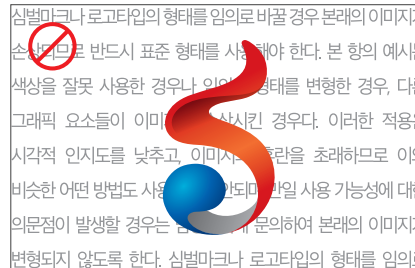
심벌마크나 로고타입의 형태를 임의로 바꿀 경우 본래의 이미지
손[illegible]므로 반드시 표준 형태를 사용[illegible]야 한다. 본 항의 예시
색상을 잘못 사용한 경우나 임의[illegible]태를 변형한 경우, 다
그래픽 요소들이 이미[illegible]상시킨 경우다. 이러한 적용
시각적 인지도를 낮추고, 이미지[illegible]혼란을 초래하므로 이
비슷한 어떤 방법도 사용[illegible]안되며 만일 사용 가능성에 대
의문점이 발생할 경우는 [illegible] 문의하여 본래의 이미지
변형되지 않도록 한다. 심벌마크나 로고타입의 형태를 임의